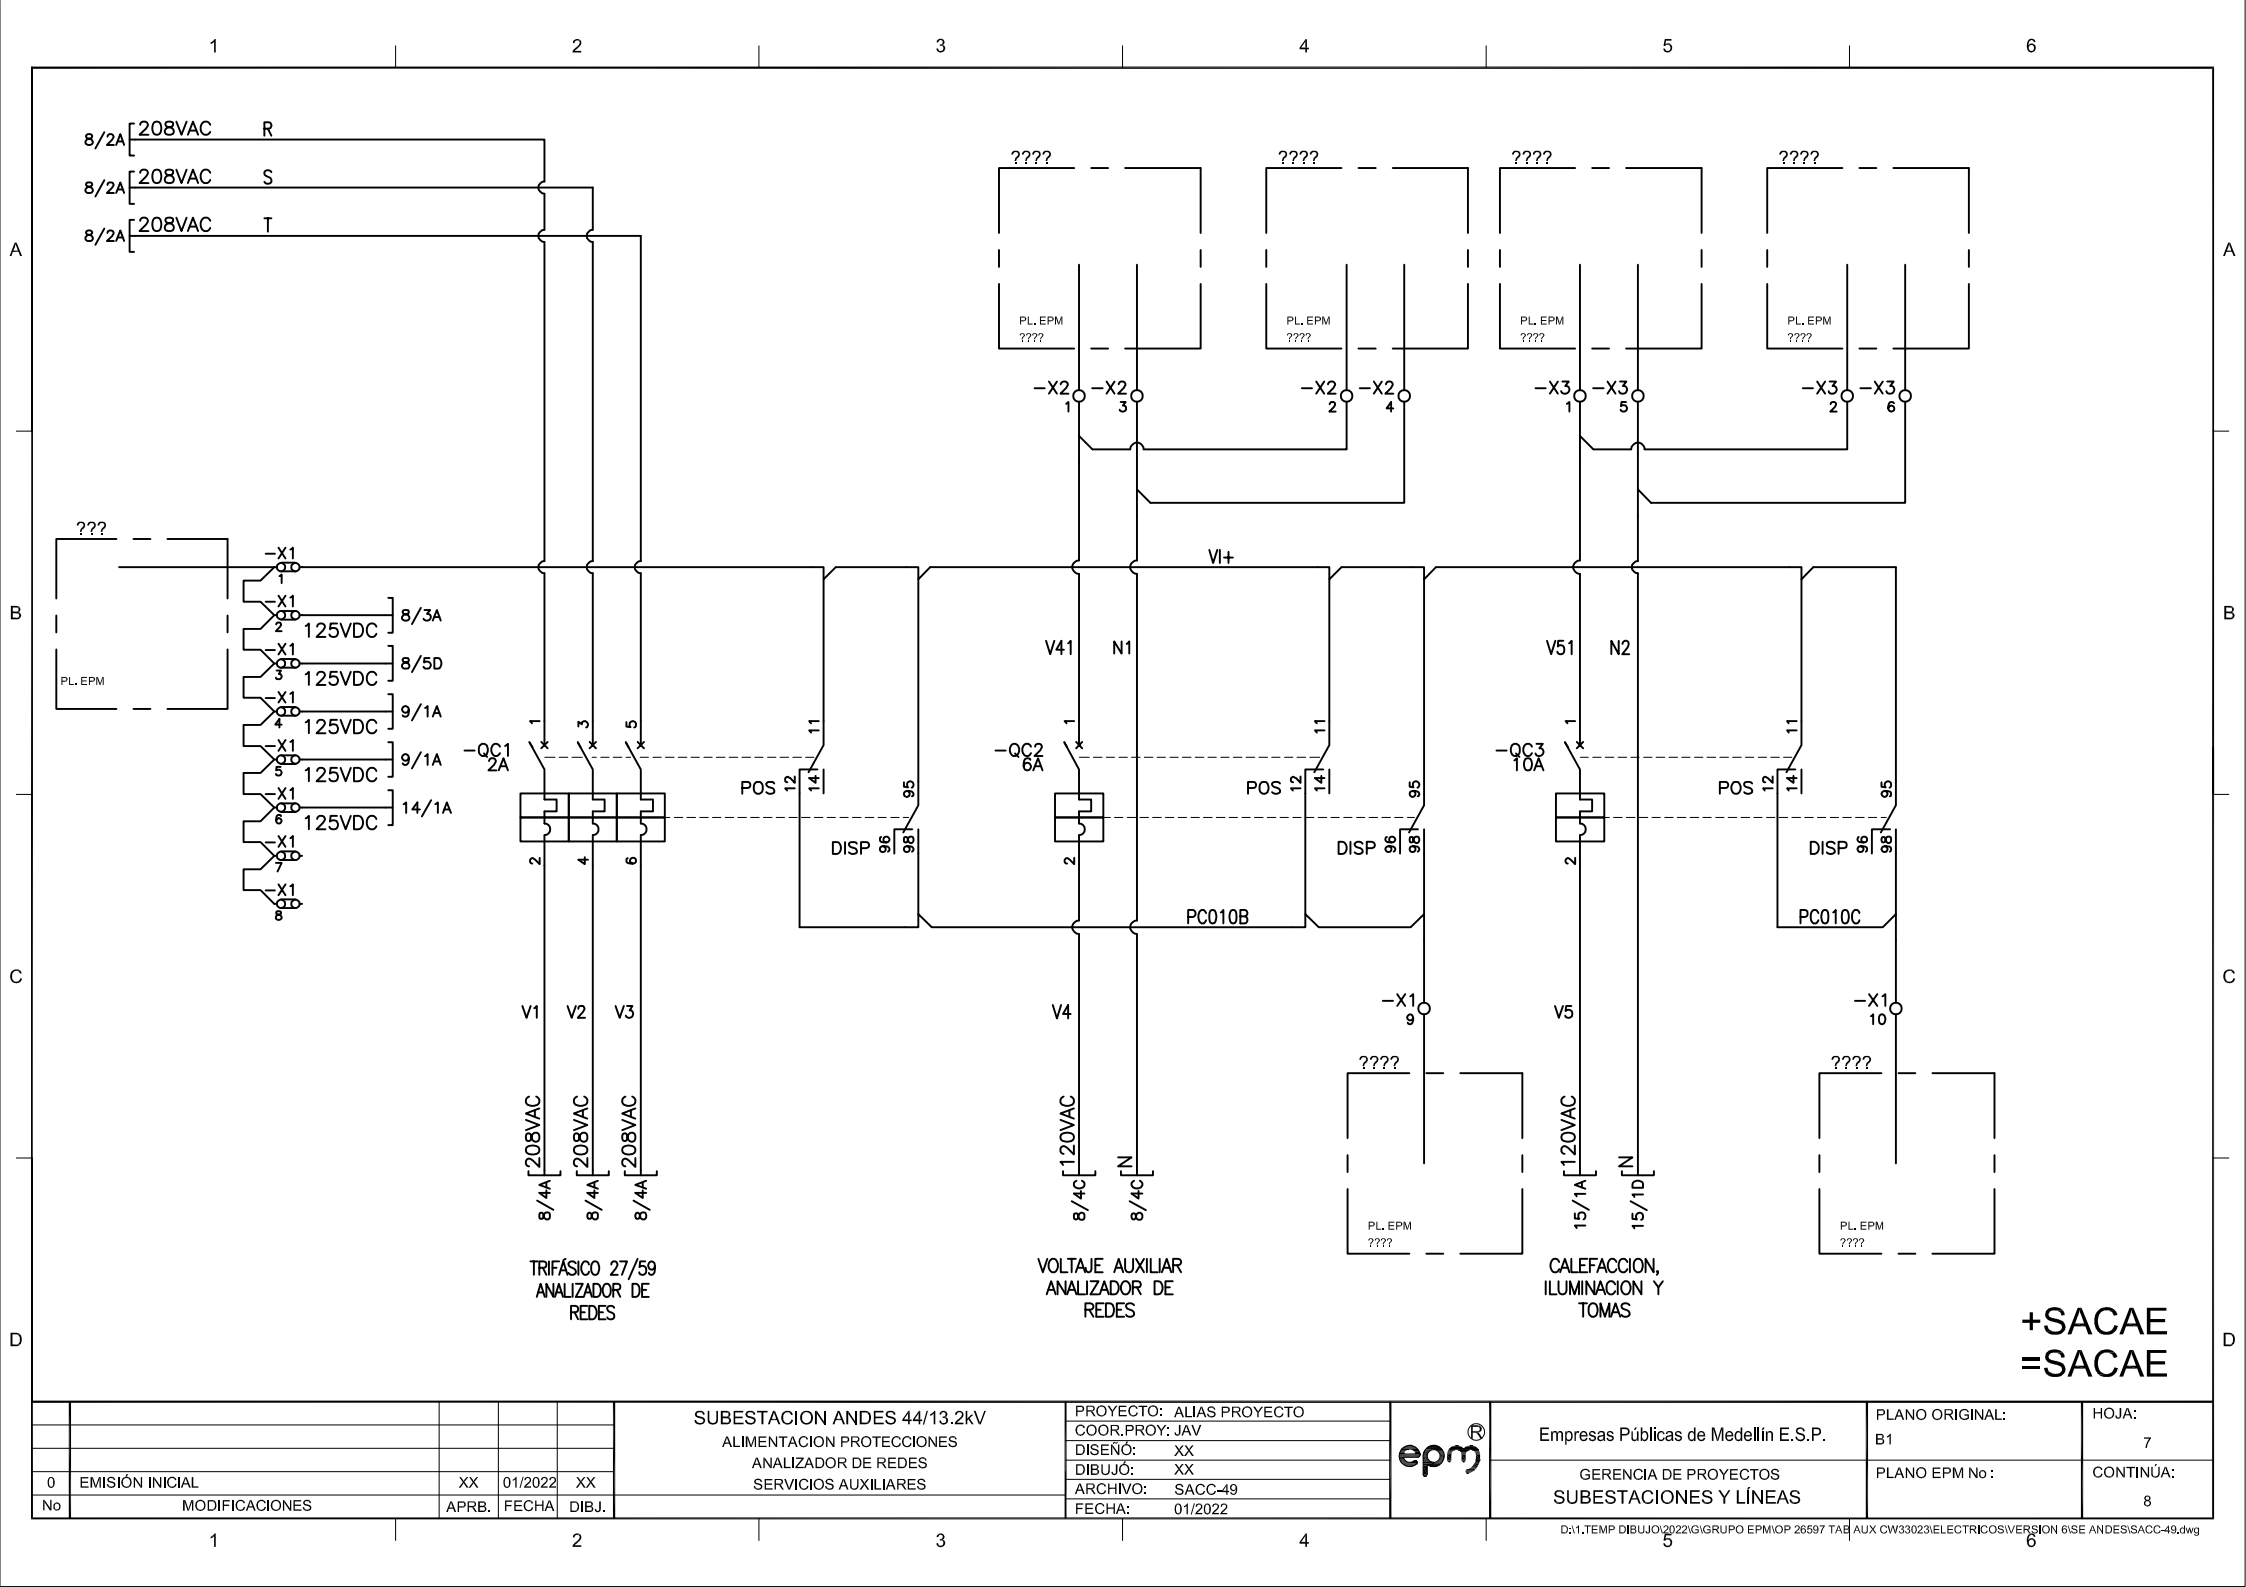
1 2 3 4 5 6

A

8/2A 208VAC R
8/2A 208VAC S
8/2A 208VAC T

???? ???? ???? ????

PL. EPM
????

PL. EPM
????

PL. EPM
????

PL. EPM
????

−X2 1 −X2 3 −X2 2 −X2 4 −X3 1 −X3 5 −X3 2 −X3 6

B

???

PL. EPM

−X1 1
−X1 2 125VDC 8/3A
−X1 3 125VDC 8/5D
−X1 4 125VDC 9/1A
−X1 5 125VDC 9/1A
−X1 6 125VDC 14/1A
−X1 7
−X1 8

VI+

V41 N1 V51 N2

1 3 5 11 1 11 1 11

−QC1 2A
−QC2 6A
−QC3 10A

POS 12 14 POS 12 14 POS 12 14

95 95 95

DISP 96 98 DISP 96 98 DISP 96 98

2 4 6 2 2

PC010B PC010C

C

−X1 9
−X1 10

V1 V2 V3 V4 V5

????
????

208VAC 208VAC 208VAC 120VAC N 120VAC N

8/4A 8/4A 8/4A 8/4C 8/4C 15/1A 15/1D

PL. EPM
????

PL. EPM
????

TRIFÁSICO 27/59 ANALIZADOR DE REDES

VOLTAJE AUXILIAR ANALIZADOR DE REDES

CALEFACCION, ILUMINACION Y TOMAS

D

+SACAE
=SACAE

| | | | | |
|---|---|---|---|---|
| 0 | EMISIÓN INICIAL | XX | 01/2022 | XX |
| No | MODIFICACIONES | APRB. | FECHA | DIBJ. |

SUBESTACION ANDES 44/13.2kV
ALIMENTACION PROTECCIONES
ANALIZADOR DE REDES
SERVICIOS AUXILIARES

PROYECTO: ALIAS PROYECTO
COOR.PROY: JAV
DISEÑÓ: XX
DIBUJÓ: XX
ARCHIVO: SACC-49
FECHA: 01/2022

epm®

Empresas Públicas de Medellín E.S.P.
GERENCIA DE PROYECTOS
SUBESTACIONES Y LÍNEAS

PLANO ORIGINAL: B1
PLANO EPM No:
HOJA: 7
CONTINÚA: 8

D:\1.TEMP DIBUJO\2022\G\GRUPO EPM\OP 26597 TAB AUX CW33023\ELECTRICOS\VERSION 6\SE ANDES\SACC-49.dwg

1 2 3 4 5 6